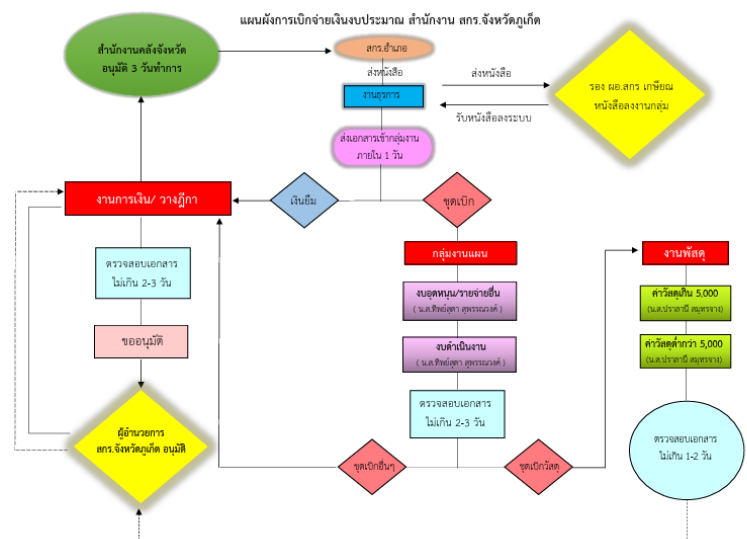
แผนผังการเบิกจ่ายเงินงบประมาณ สำนักงาน สกร.จังหวัดภูเก็ต

สำนักงานคลังจังหวัด อนุมัติ 3 วันทำการ

สกร.อำเภอ

ส่งหนังสือ

งานธุรการ

ส่งหนังสือ

รับหนังสือลงระบบ

รอง ผอ.สกร เกษียณ หนังสือลงงานกลุ่ม

ส่งเอกสารเข้ากลุ่มงาน ภายใน 1 วัน

งานการเงิน/ วางฎีกา

เงินยืม

ชุดเบิก

กลุ่มงานแผน

งานพัสดุ

ตรวจสอบเอกสาร ไม่เกิน 2-3 วัน

งบอุดหนุน/รายจ่ายอื่น
( น.ส.ทิพย์สุดา สุพรรณวงศ์ )

ค่าวัสดุเกิน 5,000
(น.ส.ปรางทิพ สมุทรจาร)

ค่าวัสดุต่ำกว่า 5,000
(น.ส.ปรางทิพ สมุทรจาร)

ขออนุมัติ

งบดำเนินงาน
( น.ส.ทิพย์สุดา สุพรรณวงศ์ )

ตรวจสอบเอกสาร ไม่เกิน 2-3 วัน

ผู้อำนวยการ สกร.จังหวัดภูเก็ต อนุมัติ

ตรวจสอบเอกสาร ไม่เกิน 1-2 วัน

ชุดเบิกอื่นๆ

ชุดเบิกวัสดุ